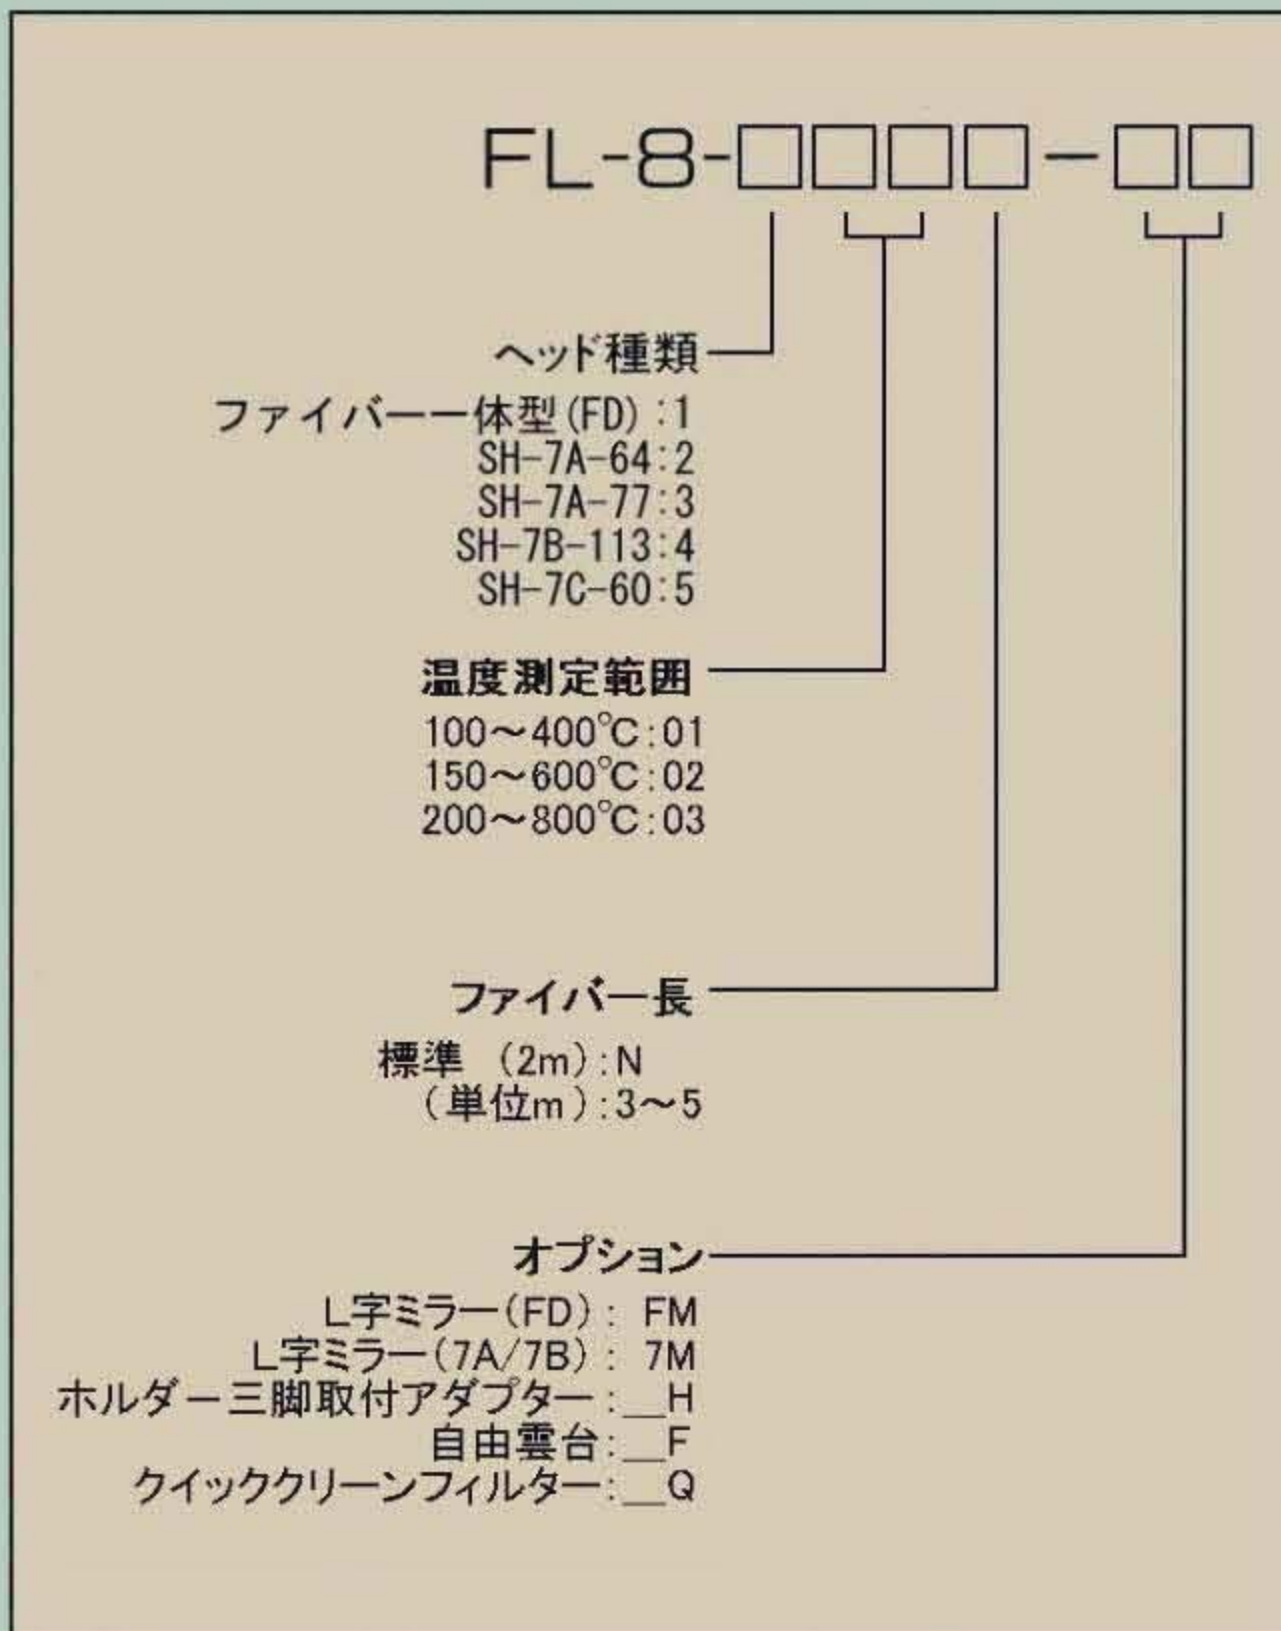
FL-8-□□□□-□□

ヘッド種類
ファイバー一体型(FD):1
SH-7A-64:2
SH-7A-77:3
SH-7B-113:4
SH-7C-60:5

温度測定範囲
100～400℃:01
150～600℃:02
200～800℃:03

ファイバー長
標準 (2m):N
(単位m):3～5

オプション
L字ミラー(FD): FM
L字ミラー(7A/7B): 7M
ホルダー三脚取付アダプター:__H
自由雲台:__F
クイッククリーンフィルター:__Q